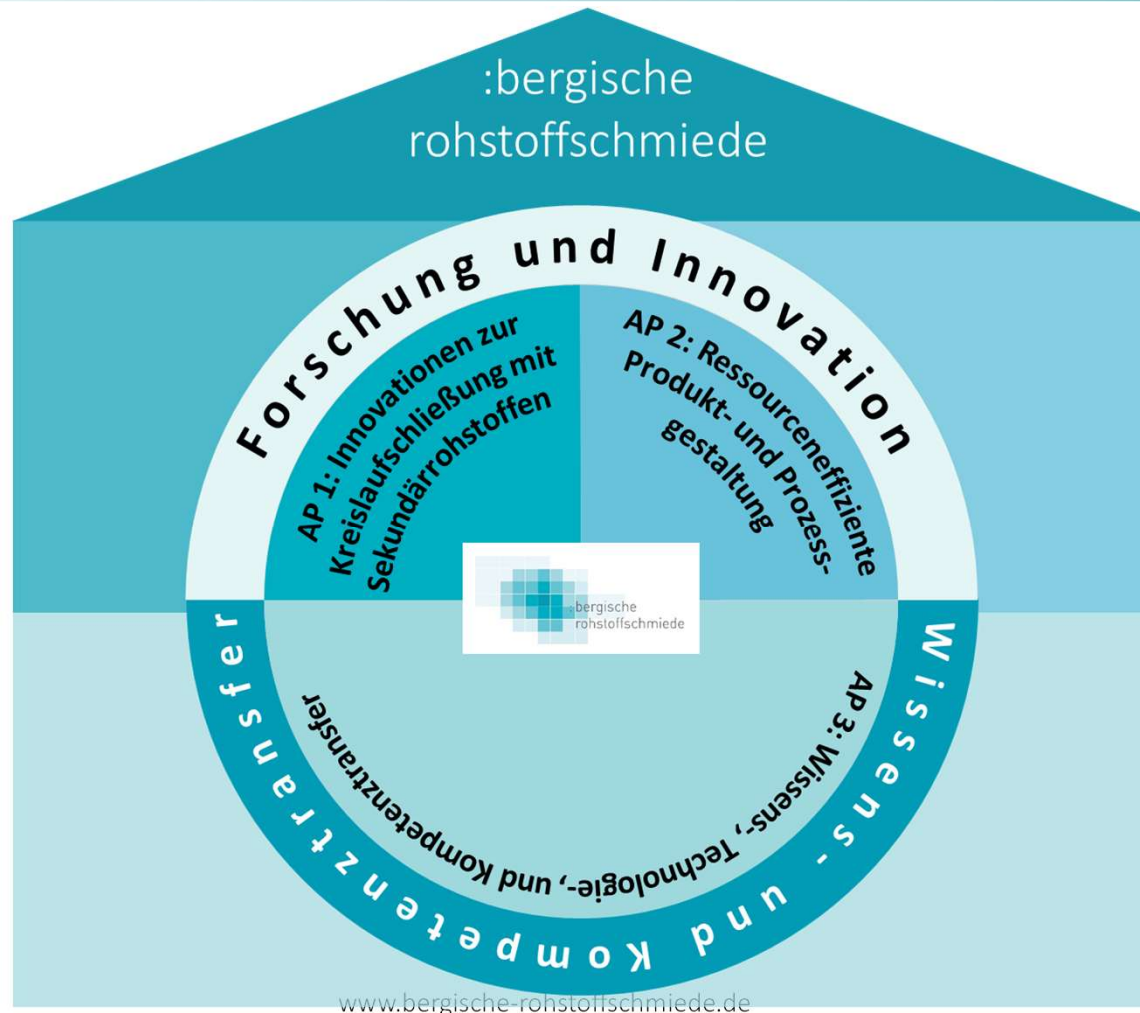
:bergische rohstoffschmiede

Forschung und Innovation

AP 1: Innovationen zur Kreislaufschließung mit Sekundärrohstoffen

AP 2: Ressourceneffiziente Produkt- und Prozessgestaltung

:bergische rohstoffschmiede

AP 3: Wissens-, Technologie-, und Kompetenztransfer

Wissens- und Kompetenztransfer

www.bergische-rohstoffschmiede.de